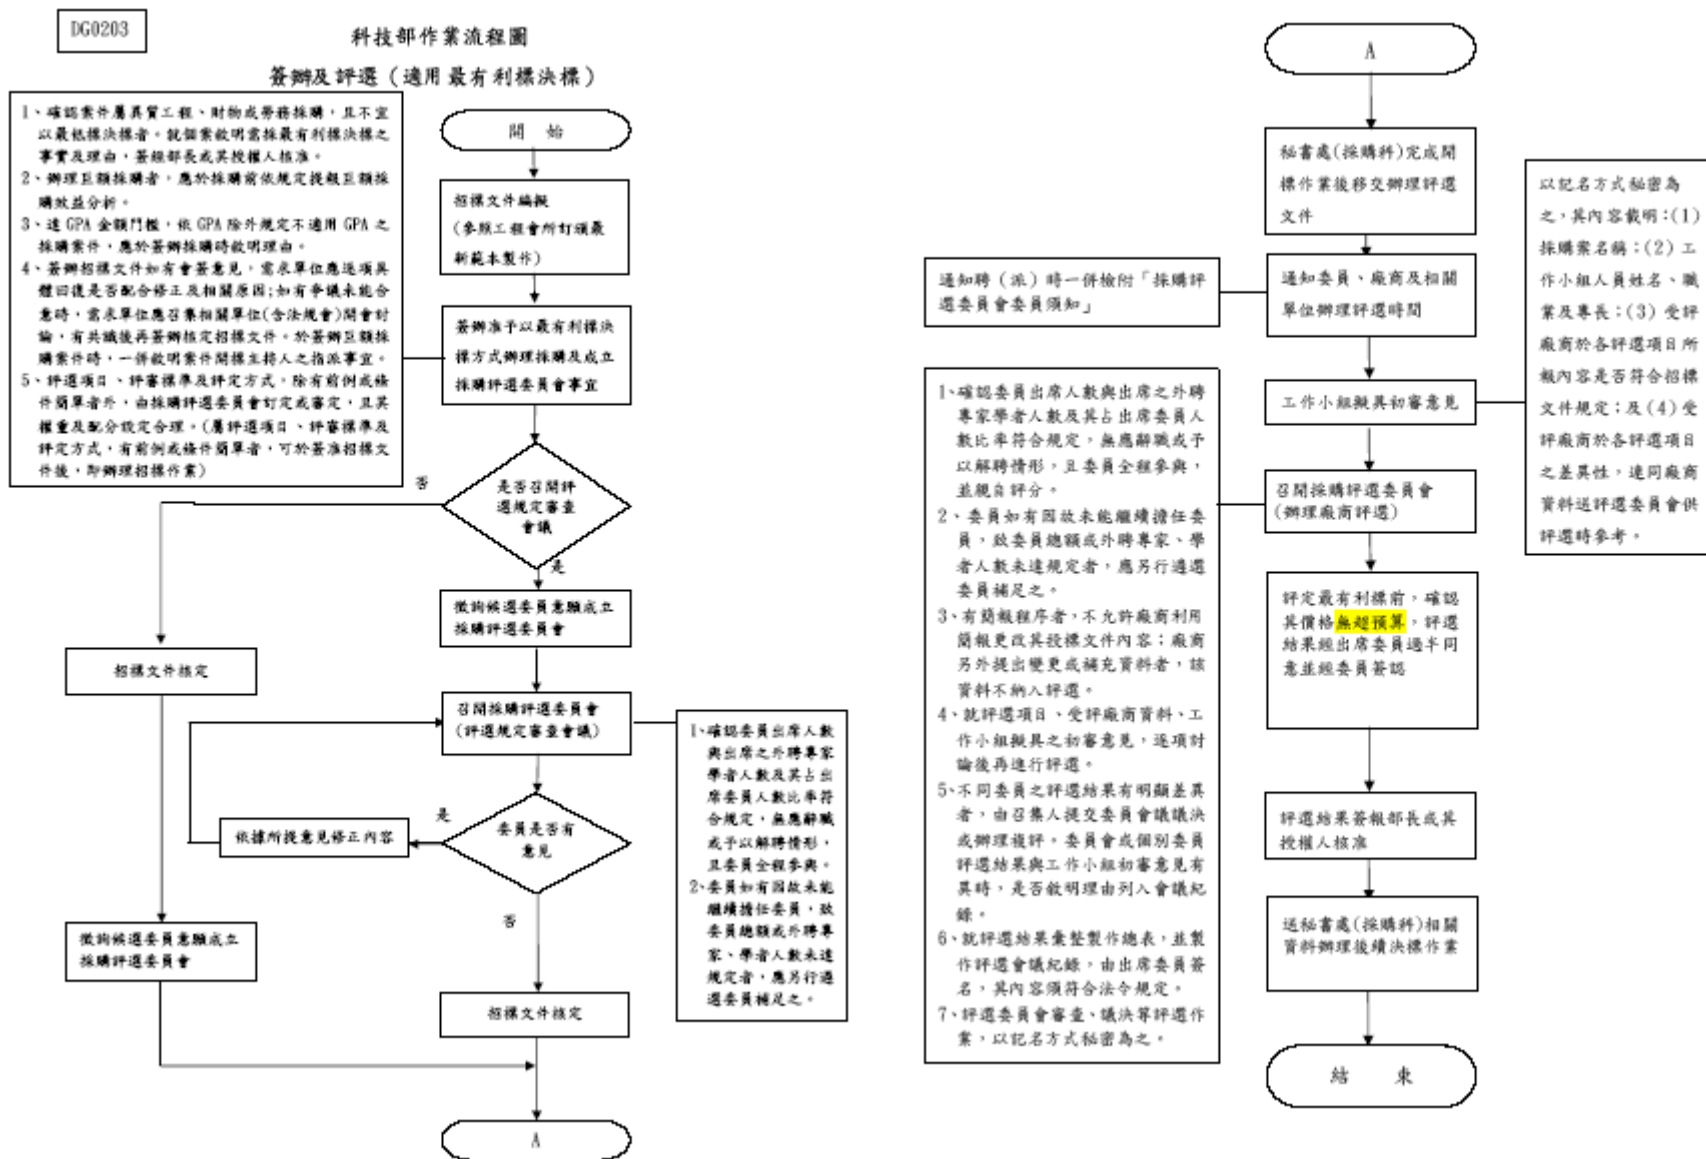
DG0203

科技部作業流程圖

簽辦及評選（適用最有利標決標）

1、確認案件屬異質工程、財物或勞務採購，且不宜以最低標決標者。就個案敘明當採最有利標決標之事實及理由，簽報部長或其授權人核准。
2、辦理巨額採購者，應於採購前依規定提報巨額採購效益分析。
3、達 GPA 金額門檻，依 GPA 除外規定不適用 GPA 之採購案件，應於簽辦採購時敘明理由。
4、簽辦招標文件如有會簽意見，需求單位應逐項具體回復是否配合修正及相關原因;如有爭議未能合意時，需求單位應召集相關單位(含法規會)開會討論，有共識後再簽辦核定招標文件。於簽辦巨額採購案件時，一併敘明案件開標主持人之指派事宜。
5、評選項目、評審標準及評定方式，除有前例或條件簡單者外，由採購評選委員會訂定或審定，且其權重及配分設定合理。(屬評選項目、評審標準及評定方式，有前例或條件簡單者，可於簽准招標文件後，即辦理招標作業)

開始

招標文件編擬
(參照工程會所訂頒最新範本製作)

簽辦准予以最有利標決標方式辦理採購及成立採購評選委員會事宜

是否召開評選規定審查會議

否

是

徵詢候選委員意願成立採購評選委員會

招標文件核定

召開採購評選委員會
(評選規定審查會議)

1、確認委員出席人數與出席之外聘專家學者人數及其占出席委員人數比率符合規定，無應辭職或予以解聘情形，且委員全程參與。
2、委員如有因故未能繼續擔任委員，致委員總額或外聘專家、學者人數未達規定者，應另行遴選委員補足之。

是

依據所提意見修正內容

委員是否有意見

否

徵詢候選委員意願成立採購評選委員會

招標文件核定

A

A

秘書處(採購科)完成開標作業後移交辦理評選文件

通知聘（派）時一併檢附「採購評選委員會委員須知」

通知委員、廠商及相關單位辦理評選時間

以記名方式秘密為之，其內容載明：(1)採購案名稱；(2)工作小組人員姓名、職業及專長；(3)受評廠商於各評選項目所報內容是否符合招標文件規定；及(4)受評廠商於各評選項目之差異性，連同廠商資料送評選委員會供評選時參考。

工作小組擬具初審意見

1、確認委員出席人數與出席之外聘專家學者人數及其占出席委員人數比率符合規定，無應辭職或予以解聘情形，且委員全程參與，並親自評分。
2、委員如有因故未能繼續擔任委員，致委員總額或外聘專家、學者人數未達規定者，應另行遴選委員補足之。
3、有簡報程序者，不允許廠商利用簡報更改其投標文件內容；廠商另外提出變更或補充資料者，該資料不納入評選。
4、就評選項目、受評廠商資料、工作小組擬具之初審意見，逐項討論後再進行評選。
5、不同委員之評選結果有明顯差異者，由召集人提交委員會議議決或辦理複評。委員會或個別委員評選結果與工作小組初審意見有異時，是否敘明理由列入會議紀錄。
6、就評選結果彙整製作總表，並製作評選會議紀錄，由出席委員簽名，其內容須符合法令規定。
7、評選委員會審查、議決等評選作業，以記名方式秘密為之。

召開採購評選委員會
(辦理廠商評選)

評定最有利標前，確認其價格無超預算，評選結果經出席委員過半同意並經委員簽認

評選結果簽報部長或其授權人核准

送秘書處(採購科)相關資料辦理後續決標作業

結束